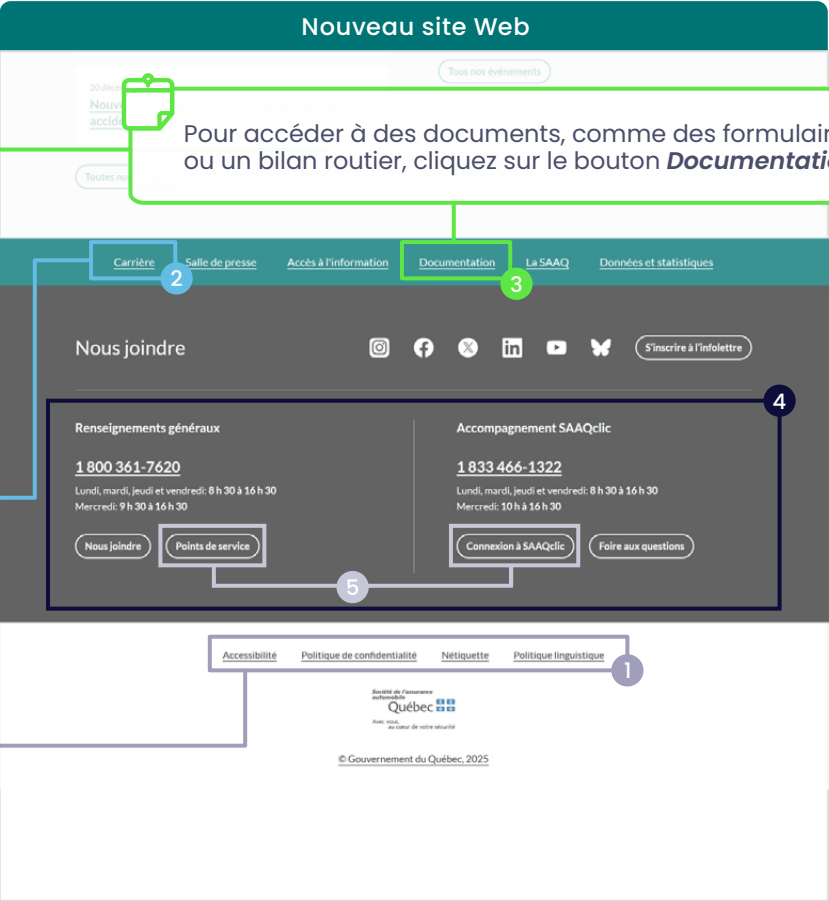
Nouveau site Web

20 déc
Nouv
accid

Tous nos événements

Pour accéder à des documents, comme des formulair ou un bilan routier, cliquez sur le bouton ***Documentati***

Toutes no

Carrière
2
Salle de presse
Accès à l'information
Documentation
3
La SAAQ
Données et statistiques

Nous joindre

S'inscrire à l'infolettre

4

Renseignements généraux

1 800 361-7620

Lundi, mardi, jeudi et vendredi: 8 h 30 à 16 h 30
Mercredi: 9 h 30 à 16 h 30

Nous joindre
Points de service

Accompagnement SAAQclic

1 833 466-1322

Lundi, mardi, jeudi et vendredi: 8 h 30 à 16 h 30
Mercredi: 10 h à 16 h 30

Connexion à SAAQclic
Foire aux questions

5

Accessibilité
Politique de confidentialité
Nétiquette
Politique linguistique
1

Société de l'assurance automobile
Québec
Avec vous, au cœur de votre sécurité

© Gouvernement du Québec, 2025